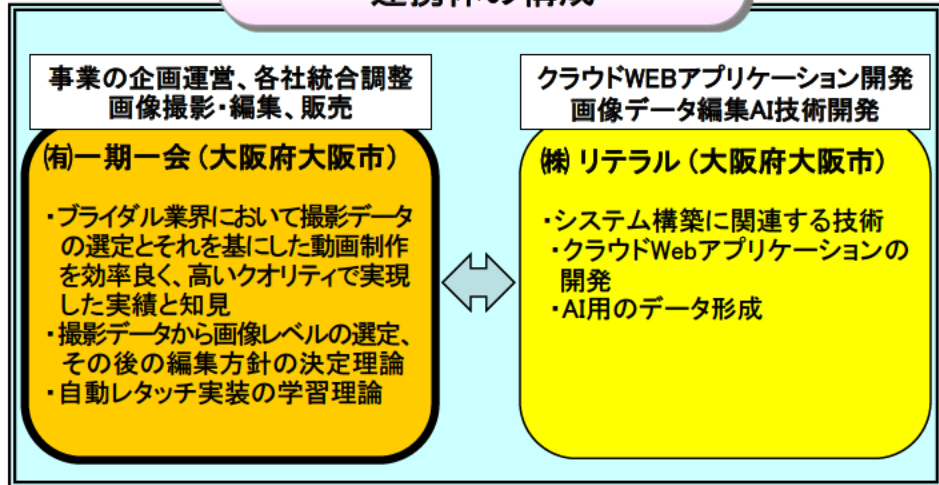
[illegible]

事業の企画運営、各社統合調整
画像撮影・編集、販売

㈲一期一会（大阪府大阪市）

・ブライダル業界において撮影データの選定とそれを基にした動画制作を効率良く、高いクオリティで実現した実績と知見
・撮影データから画像レベルの選定、その後の編集方針の決定理論
・自動レタッチ実装の学習理論

クラウドWEBアプリケーション開発
画像データ編集AI技術開発

㈱リテラル（大阪府大阪市）

・システム構築に関連する技術
・クラウドWebアプリケーションの開発
・AI用のデータ形成